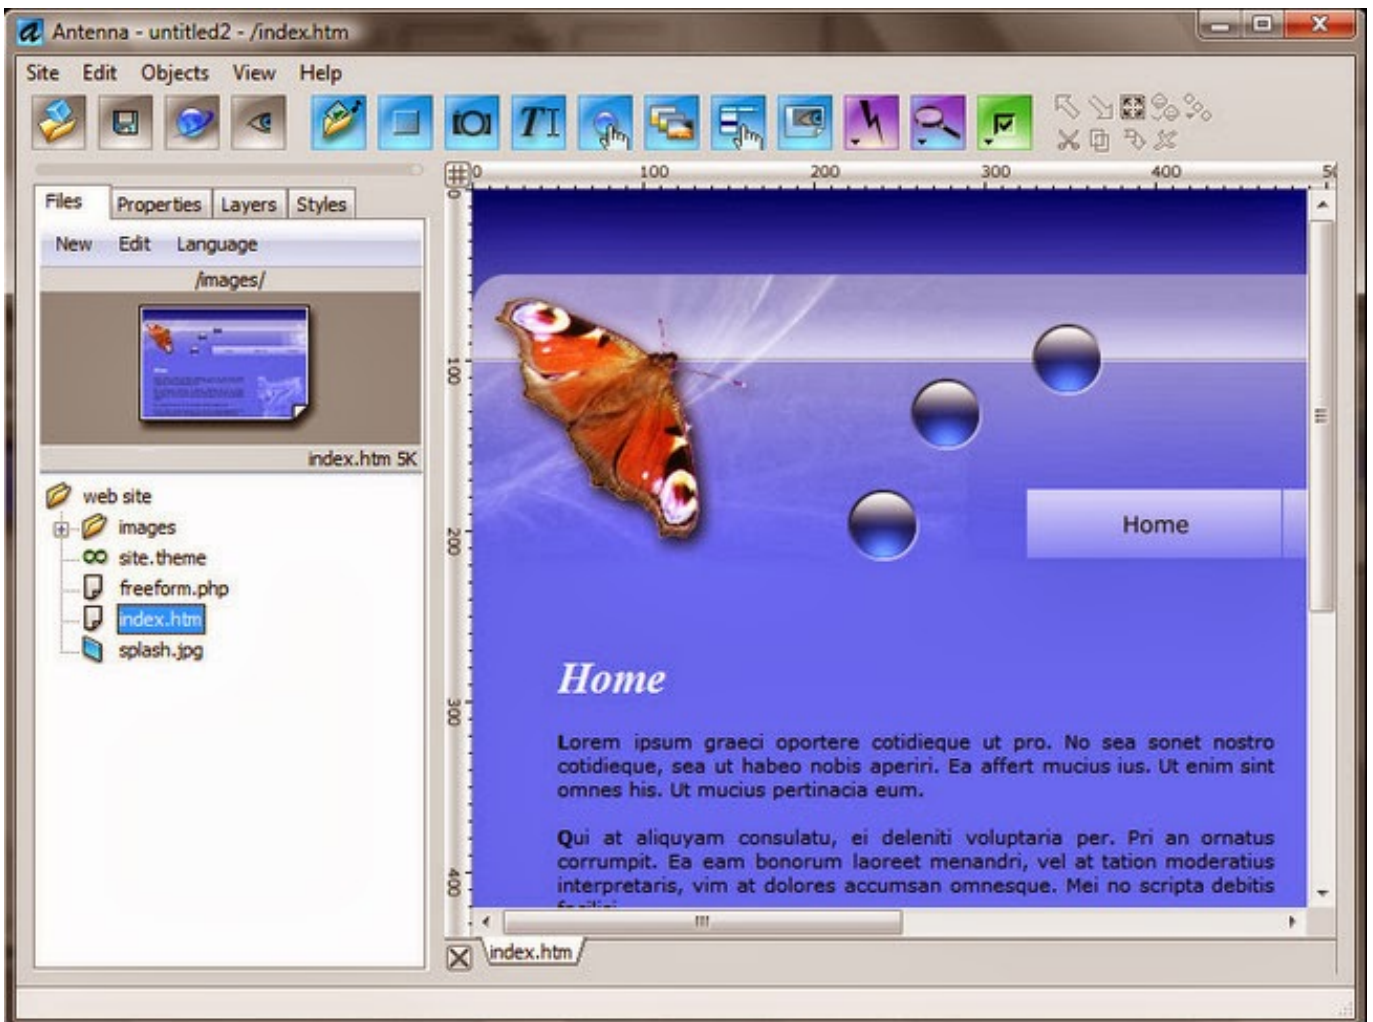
Antenna - untitled2 - /index.htm

Site Edit Objects View Help

Files Properties Layers Styles

New Edit Language

/images/

index.htm 5K

web site
images
site.theme
freeform.php
index.htm
splash.jpg

0 100 200 300 400 50

0 100 200 300 400

Home

Home

Lorem ipsum graeci oportere cotidieque ut pro. No sea sonet nostro cotidieque, sea ut habeo nobis aperiri. Ea affert mucius ius. Ut enim sint omnes his. Ut mucius pertinacia eum.

Qui at aliquyam consulatu, ei deleniti voluptaria per. Pri an ornatus corrumpit. Ea eam bonorum laoreet menandri, vel at tation moderatius interpretaris, vim at dolores accumsan omnesque. Mei no scripta debitis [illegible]

index.htm